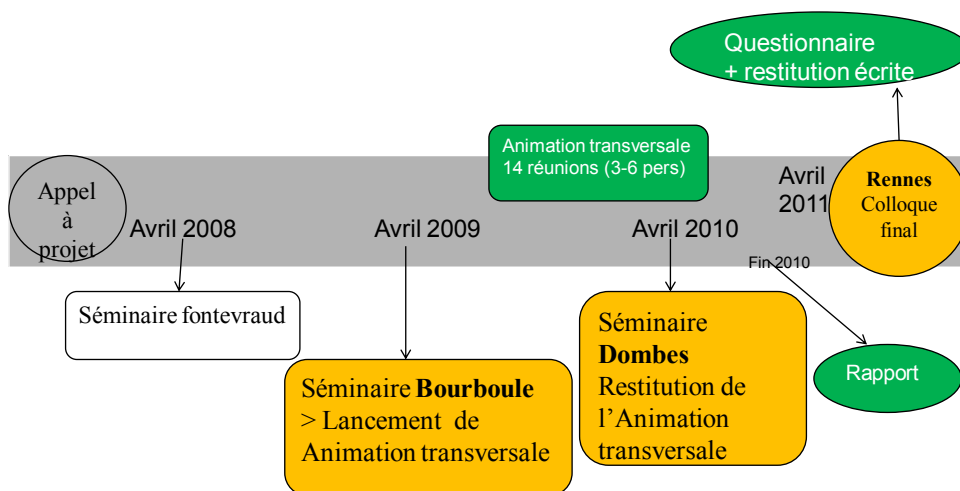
Questionnaire
+ restitution écrite

Animation transversale
14 réunions (3-6 pers)

Appel
à
projet

Avril 2008

Avril 2009

Avril 2010

Avril
2011

Rennes
Colloque
final

Fin 2010

Séminaire fontevraud

Séminaire Bourboule
> Lancement de
Animation transversale

Séminaire
Dombes
Restitution de
l'Animation
transversale

Rapport